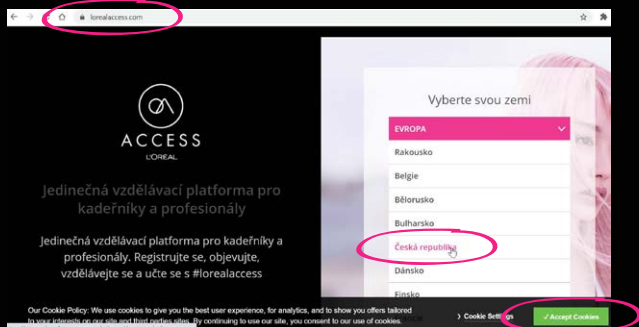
lorealaccess.com

ACCESS
L'ORÉAL

Jedinečná vzdělávací platforma pro kadeřníky a profesionály

Jedinečná vzdělávací platforma pro kadeřníky a profesionály. Registrujte se, objevujte, vzdělávejte se a učte se s #lorealaccess

Vyberte svou zemi

EVROPA

Rakousko

Belgie

Bělorusko

Bulharsko

Česká republika

Dánsko

Finsko

Our Cookie Policy: We use cookies to give you the best user experience, for analytics, and to show you offers tailored to your interests on our site and third parties sites. By continuing to use our site, you consent to our use of cookies.

Cookie Settings

✓ Accept Cookies